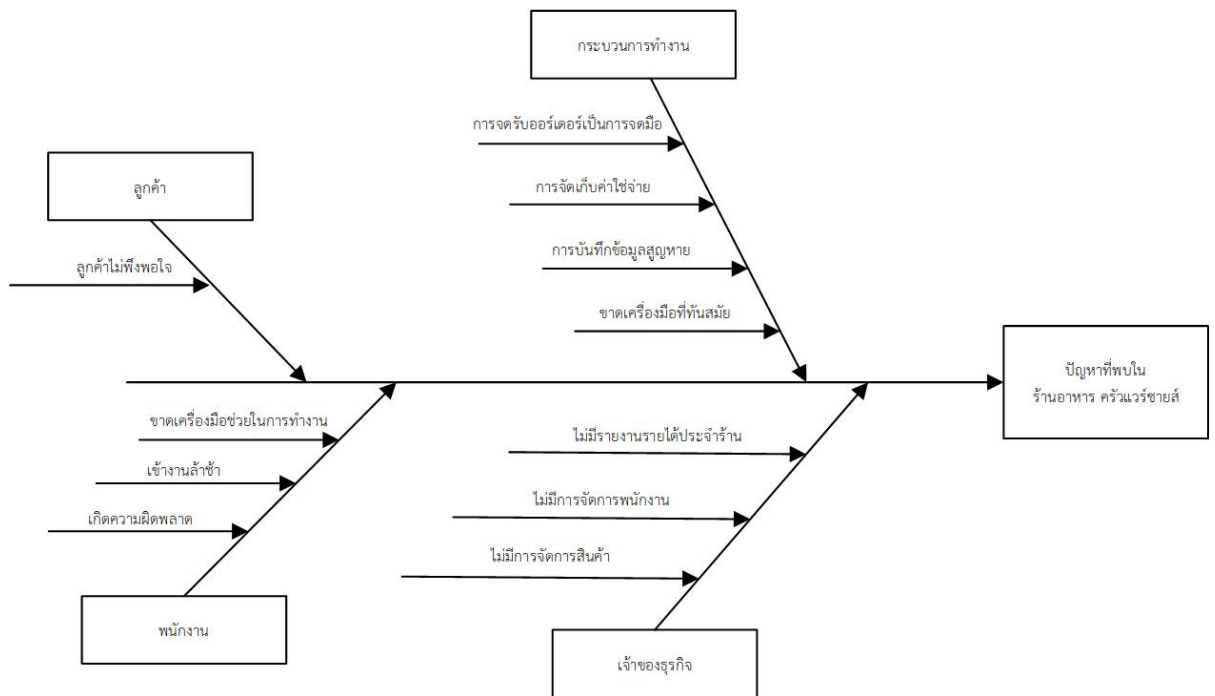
กระบวนการทำงาน

การจดรับออร์เดอร์เป็นการจดมือ

การจัดเก็บค่าใช่จ่าย

การบันทึกข้อมูลสูญหาย

ขาดเครื่องมือที่ทันสมัย

ลูกค้า

ลูกค้าไม่พึงพอใจ

ปัญหาที่พบใน ร้านอาหาร ครัวแวร์ชายส์

ขาดเครื่องมือช่วยในการทำงาน

เข้างานล้าช้า

เกิดความผิดพลาด

พนักงาน

ไม่มีรายงานรายได้ประจำร้าน

ไม่มีการจัดการพนักงาน

ไม่มีการจัดการสินค้า

เจ้าของธุรกิจ